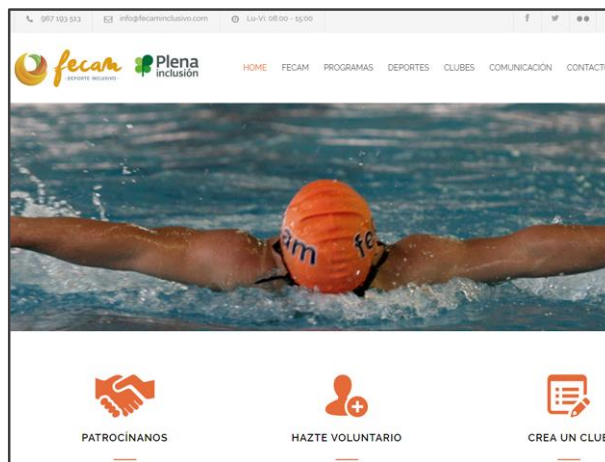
967 193 513 info@fecaminclusivo.com Lu-Vi: 08:00 - 15:00

fecam DEPORTE INCLUSIVO Plena inclusión

HOME FECAM PROGRAMAS DEPORTES CLUBES COMUNICACIÓN CONTACTO

am fe

PATROCÍNANOS

HAZTE VOLUNTARIO

CREA UN CLUB